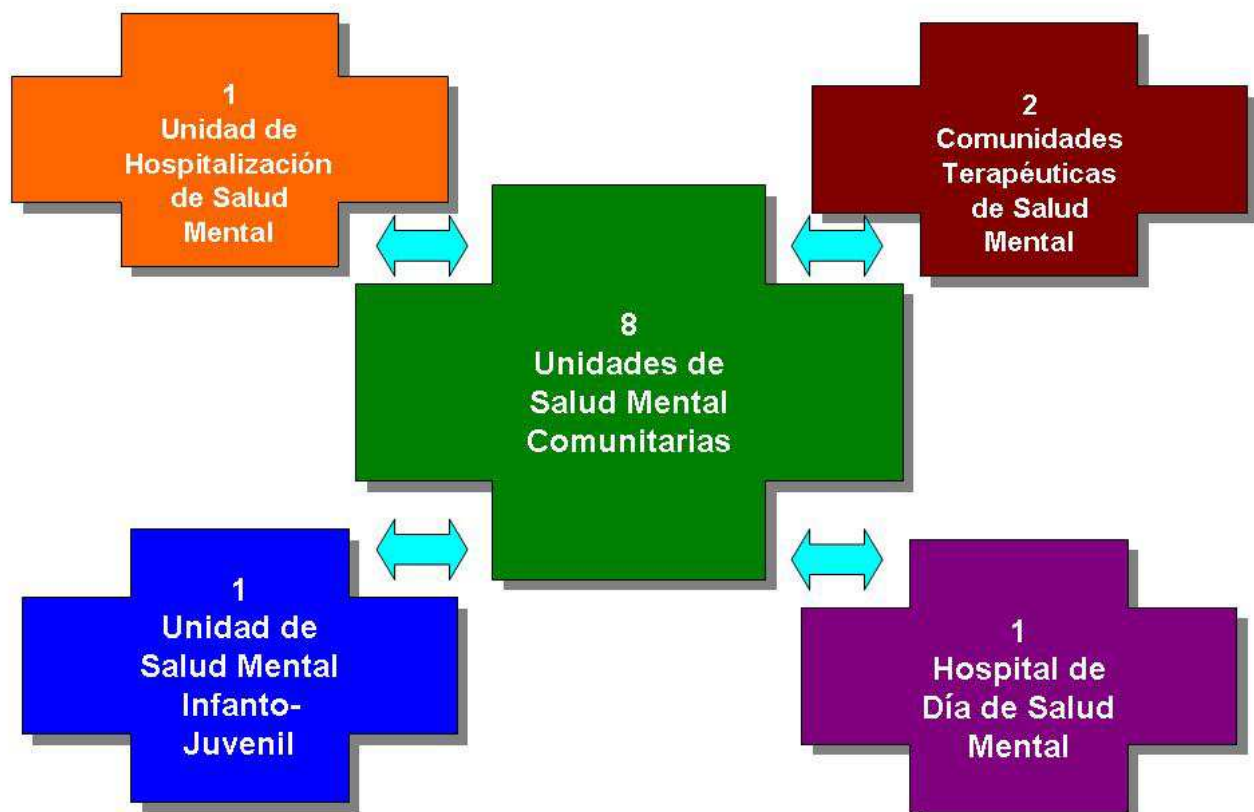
1
Unidad de Hospitalización de Salud Mental

2
Comunidades Terapéuticas de Salud Mental

8
Unidades de Salud Mental Comunitarias

1
Unidad de Salud Mental Infanto-Juvenil

1
Hospital de Día de Salud Mental